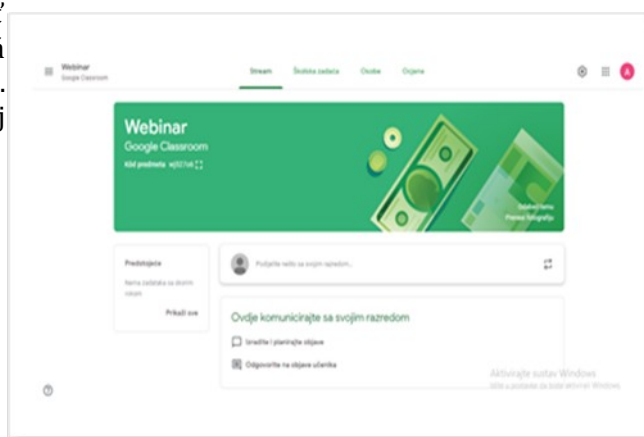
Webinar
Google Classroom

Stream Školska zadaća Osobe Ocjene

A

Webinar
Google Classroom
Kôd predmeta wj027oh

Odaberi temu
Prenesi fotografiju

Predstojeće
Nema zadataka sa skorim rokom
Prikaži sve

Podijelite nešto sa svojim razredom...

Ovdje komunicirajte sa svojim razredom
Izradite i planirajte objave
Odgovorite na objave učenika

Aktivirajte sustav Windows
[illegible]